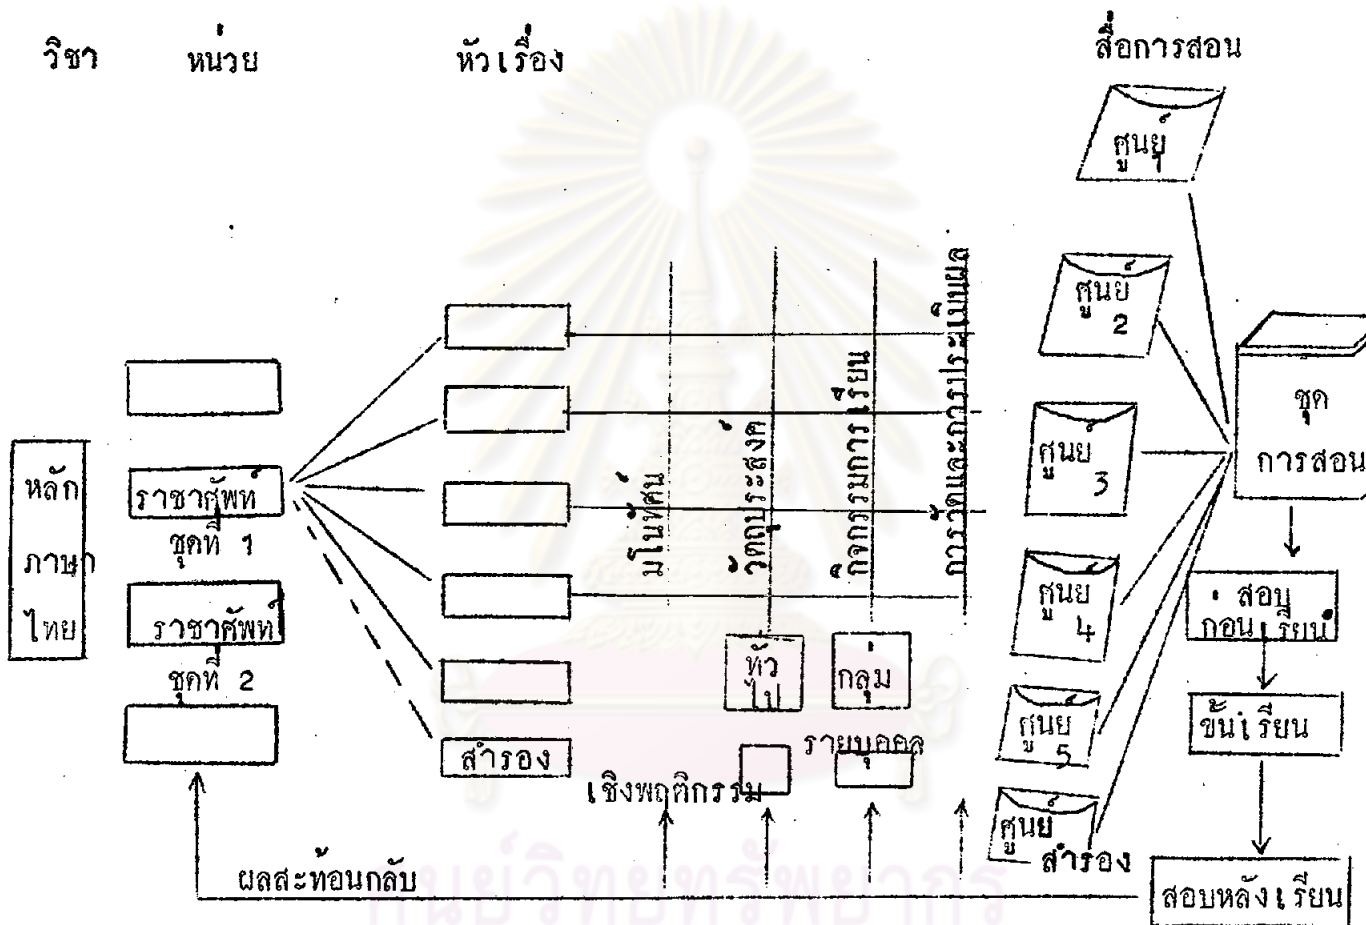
วิชา หน่วย หัวเรื่อง สื่อการสอน

ศูนย์ 1

ศูนย์ 2

ศูนย์ 3

ศูนย์ 4

ศูนย์ 5

ศูนย์ สำรอง

ชุดการสอน

สอบก่อนเรียน

ขั้นเรียน

สอบหลังเรียน

หลักภาษาไทย

ราชาศัพท์ ชุดที่ 1

ราชาศัพท์ ชุดที่ 2

สำรอง

มโนทัศน์

วัตถุประสงค์

กิจกรรมการเรียน

การวัดและการประเมินผล

ทั่วไป

กลุ่ม

เชิงพฤติกรรม

รายบุคคล

ผลสะท้อนกลับ

ศูนย์วิทยทรัพยากร